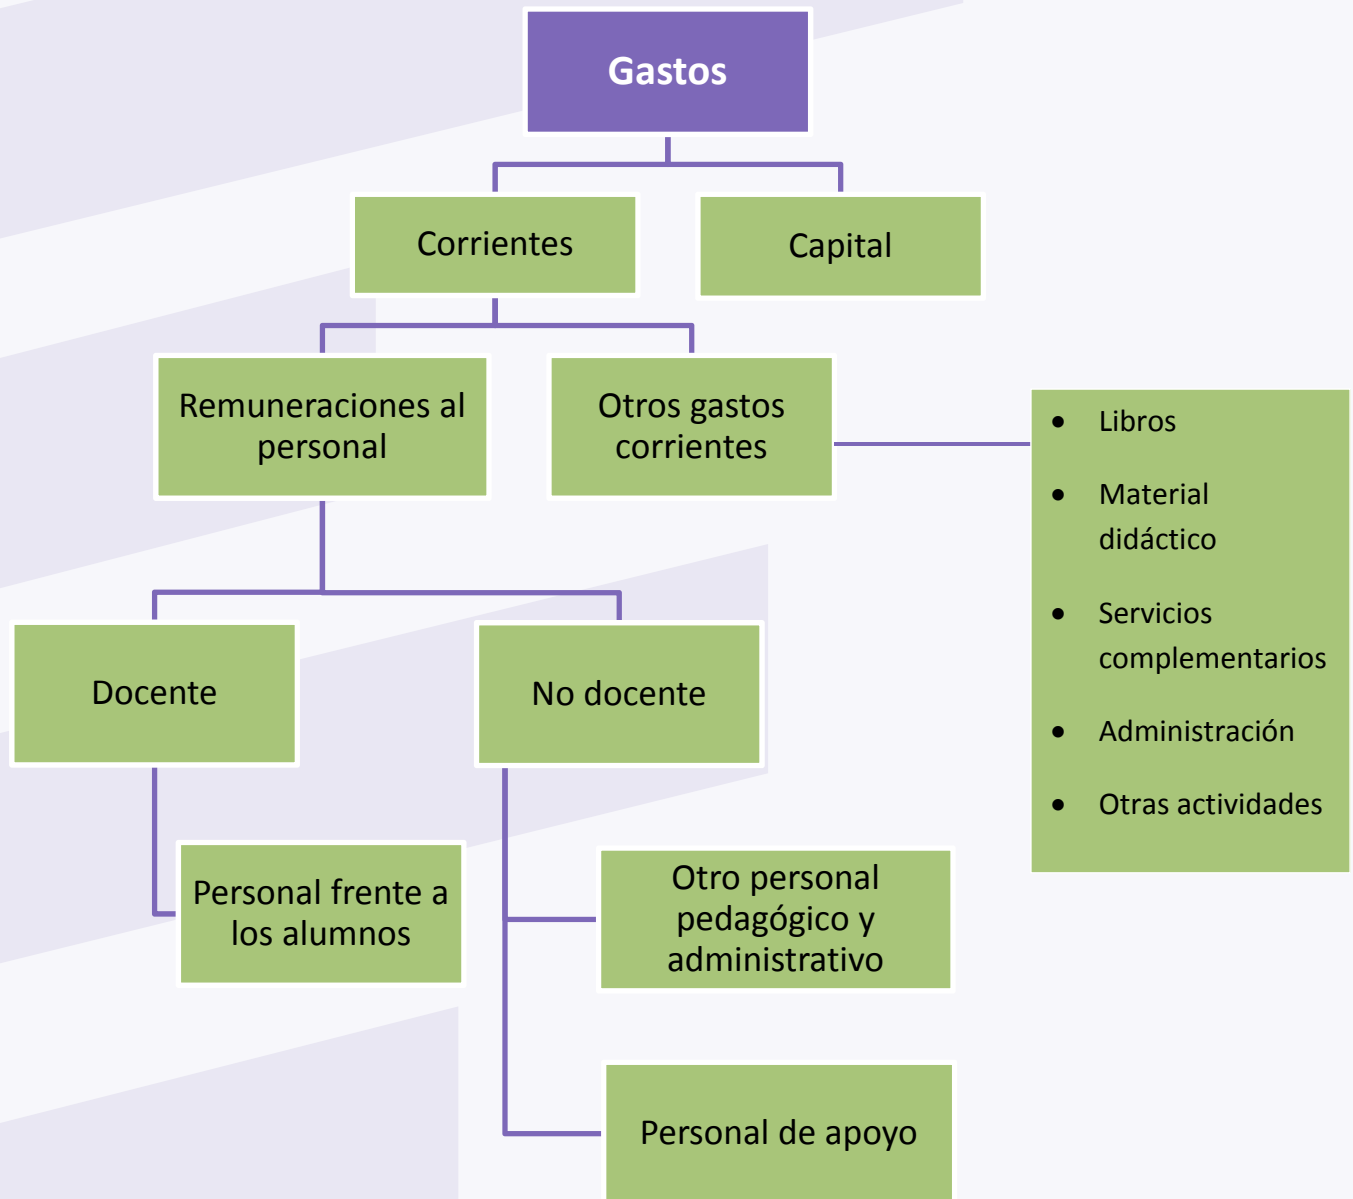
Gastos

Corrientes

Capital

Remuneraciones al personal

Otros gastos corrientes

- Libros
- Material didáctico
- Servicios complementarios
- Administración
- Otras actividades

Docente

No docente

Personal frente a los alumnos

Otro personal pedagógico y administrativo

Personal de apoyo